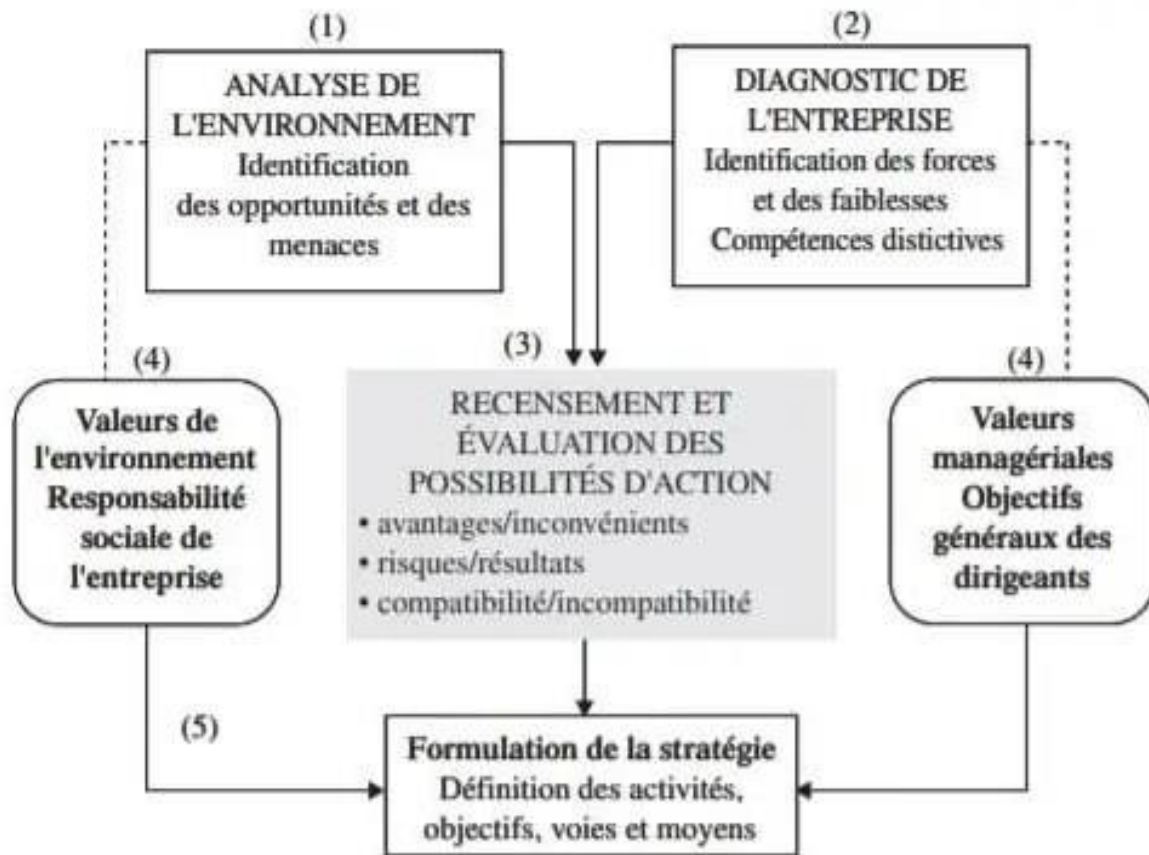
(1)
ANALYSE DE L'ENVIRONNEMENT
Identification des opportunités et des menaces

(2)
DIAGNOSTIC DE L'ENTREPRISE
Identification des forces et des faiblesses
Compétences distictives

(4)
Valeurs de l'environnement
Responsabilité sociale de l'entreprise

(3)
RECENSEMENT ET ÉVALUATION DES POSSIBILITÉS D'ACTION
• avantages/inconvénients
• risques/résultats
• compatibilité/incompatibilité

(4)
Valeurs managériales
Objectifs généraux des dirigeants

(5)

Formulation de la stratégie
Définition des activités, objectifs, voies et moyens